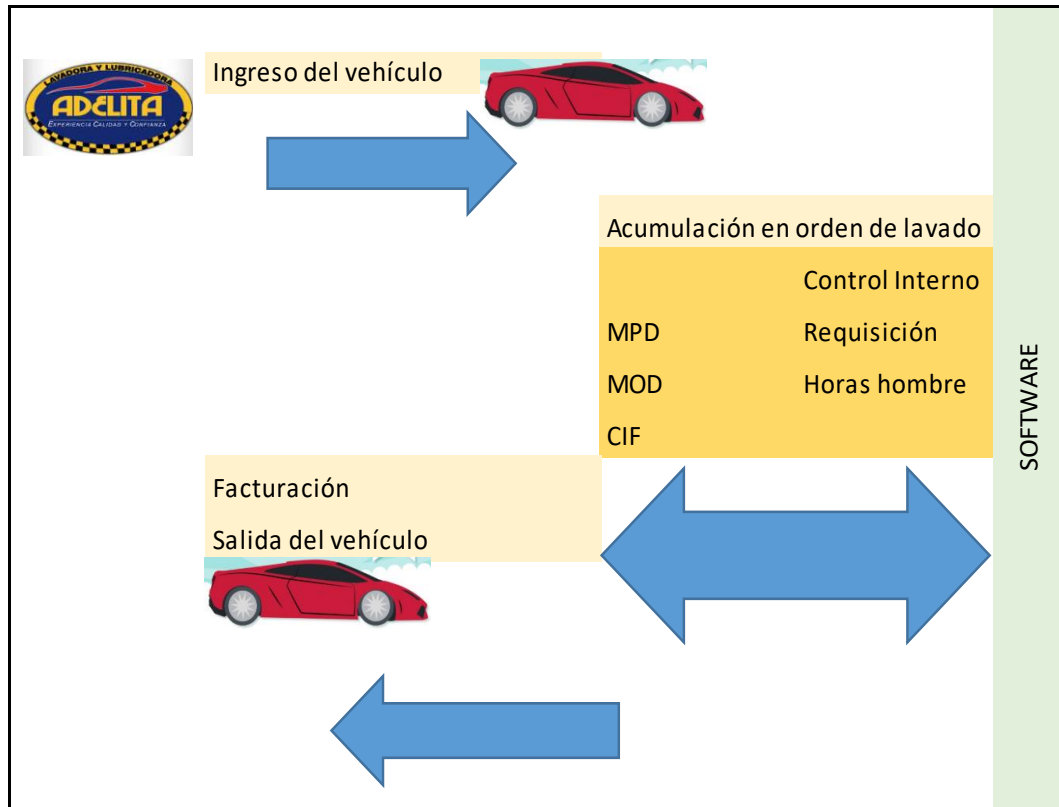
LAVADORA Y LUBRICADORA
ADELITA
EXPERIENCIA CALIDAD Y CONFIANZA

Ingreso del vehículo

Acumulación en orden de lavado

Control Interno
MPD Requisición
MOD Horas hombre
CIF

Facturación
Salida del vehículo

SOFTWARE